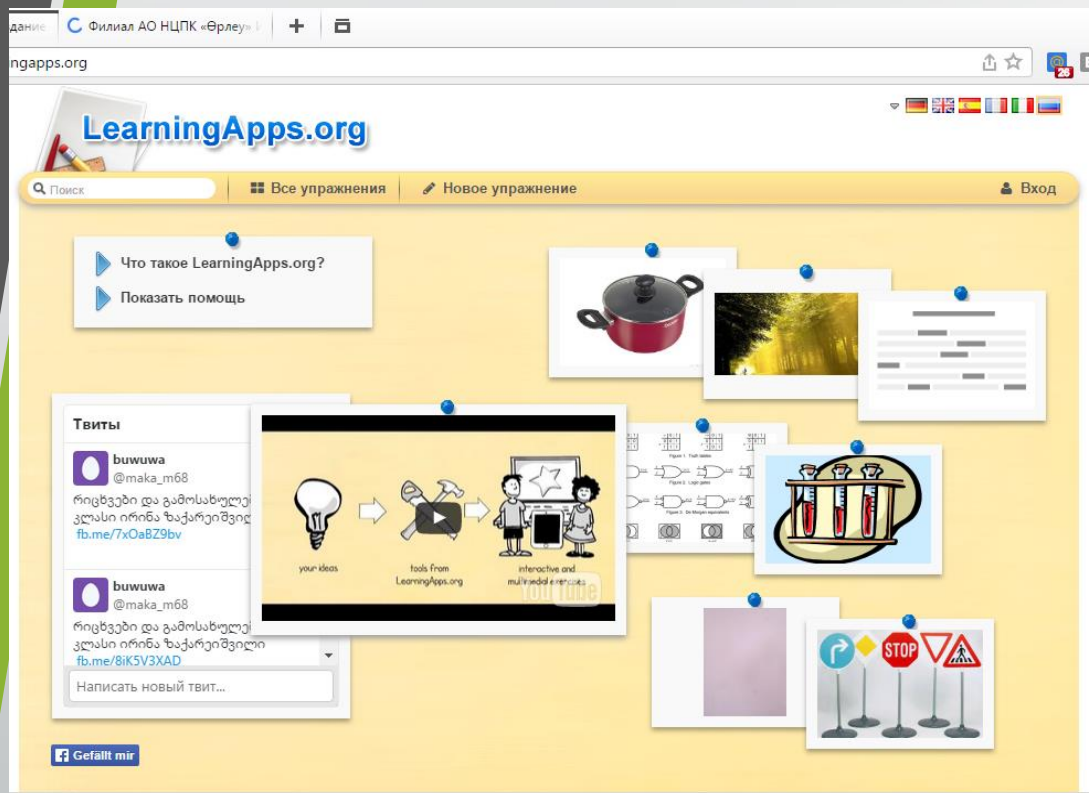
дание | Филиал АО НЦПК «Өрлеу» | +

ngapps.org

26

LearningApps.org

Поиск | Все упражнения | Новое упражнение | Вход

Что такое LearningApps.org?

Показать помощь

Твиты

buwuwa
@maka_m68
რიცხვები და გამოსახულე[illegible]
კლასი ირინა ზაქარეიშვილ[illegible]
fb.me/7xOaBZ9bv

buwuwa
@maka_m68
რიცხვები და გამოსახულე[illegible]
კლასი ირინა ზაქარეიშვილი
fb.me/8iK5V3XAD

Написать новый твит...

your ideas

tools from LearningApps.org

interactive and multimedial exercises

YouTube

Figure 1: Truth tables

Figure 2: Logic gates

Figure 3: De Morgan equivalents

STOP

Gefällt mir